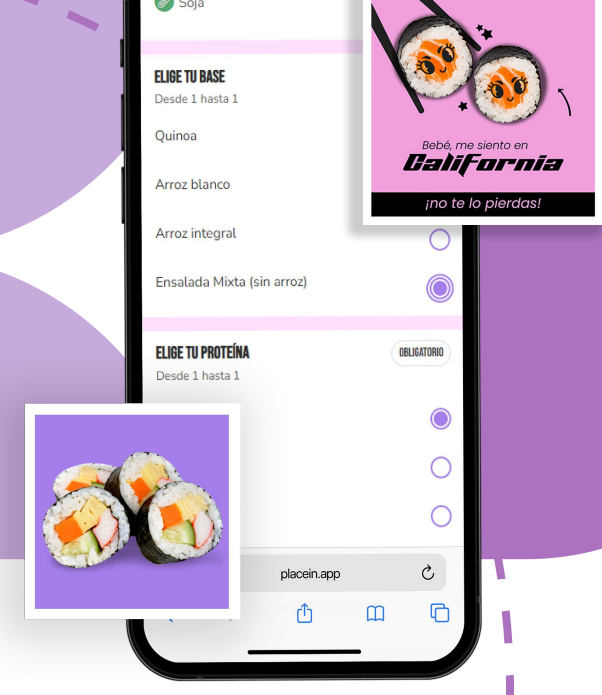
Soja

ELIGE TU BASE
Desde 1 hasta 1

Quinoa

Arroz blanco

Arroz integral

Ensalada Mixta (sin arroz)

ELIGE TU PROTEÍNA
OBLIGATORIO
Desde 1 hasta 1

placein.app

Bebé, me siento en
California
¡no te lo pierdas!